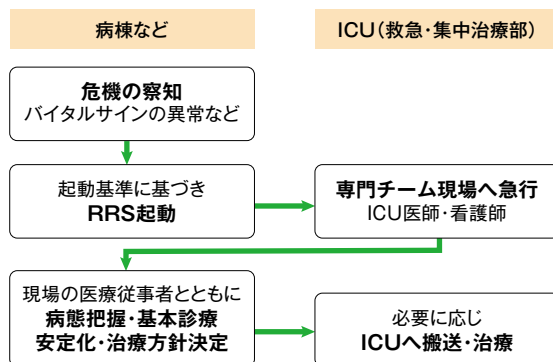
病棟など

ICU（救急・集中治療部）

危機の察知
バイタルサインの異常など

起動基準に基づき
RRS起動

専門チーム現場へ急行
ICU医師・看護師

現場の医療従事者とともに
病態把握・基本診療
安定化・治療方針決定

必要に応じ
ICUへ搬送・治療